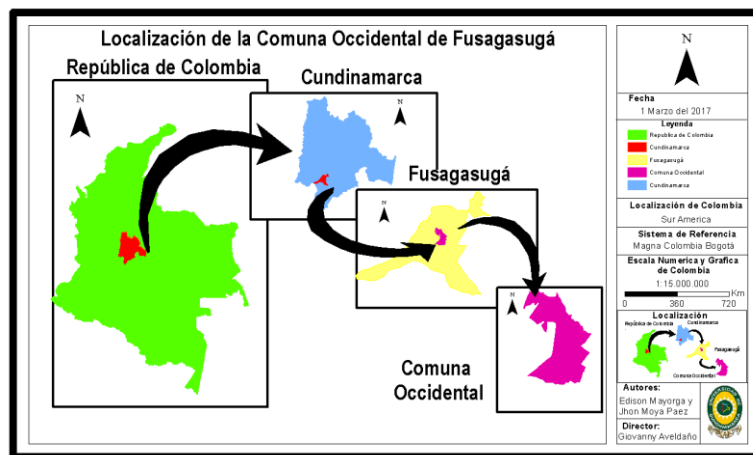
Localización de la Comuna Occidental de Fusagasugá

República de Colombia

N

Cundinamarca

N

Fusagasugá

N

Comuna Occidental

N

Fecha
1 Marzo del 2017

Leyenda
Republica de Colombia
Cundinamarca
Fusagasugá
Comuna Occidental
Cundinamarca

Localización de Colombia
Sur America

Sistema de Referencia
Magna Colombia Bogotá

Escala Numerica y Grafica de Colombia
1:15.000.000
Km
0 360 720

Localización
República de Colombia
Cundinamarca
Fusagasugá
Comuna Occidental

Autores:
Edison Mayorga y Jhon Moya Paez

Director:
Giovanny Aveldaño